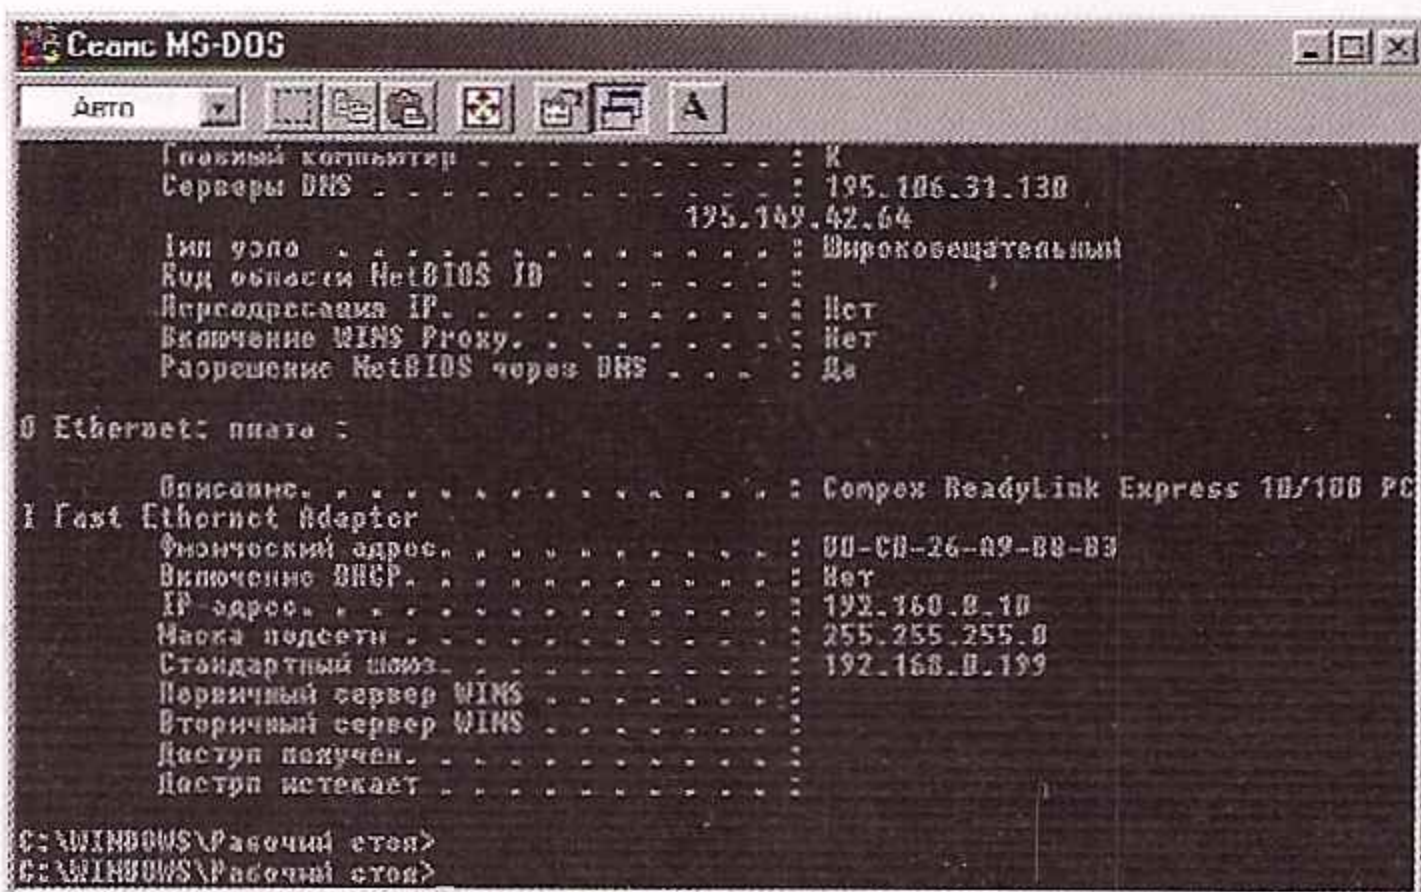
Сеанс MS-DOS

Авто

Главный компьютер . . . . . . . . . . : K
Серверы DNS . . . . . . . . . . . . . : 195.106.31.130
195.149.42.64
Тип узла . . . . . . . . . . . . . . : Широковещательный
Код области NetBIOS ID . . . . . . . :
Переадресация IP. . . . . . . . . . . : Нет
Включение WINS Proxy. . . . . . . . . : Нет
Разрешение NetBIOS через DNS . . . . : Да

0 Ethernet: плата :

Описание. . . . . . . . . . . . . . . : Compex ReadyLink Express 10/100 PC
I Fast Ethernet Adapter
Физический адрес. . . . . . . . . . . : 00-C0-26-A9-88-83
Включение DHCP. . . . . . . . . . . . : Нет
IP-адрес. . . . . . . . . . . . . . . : 192.168.0.10
Маска подсети . . . . . . . . . . . . : 255.255.255.0
Стандартный шлюз. . . . . . . . . . . : 192.168.0.199
Первичный сервер WINS . . . . . . . . :
Вторичный сервер WINS . . . . . . . . :
Доступ получен. . . . . . . . . . . . :
Доступ истекает . . . . . . . . . . . :

C:\WINDOWS\Рабочий стол>
C:\WINDOWS\Рабочий стол>